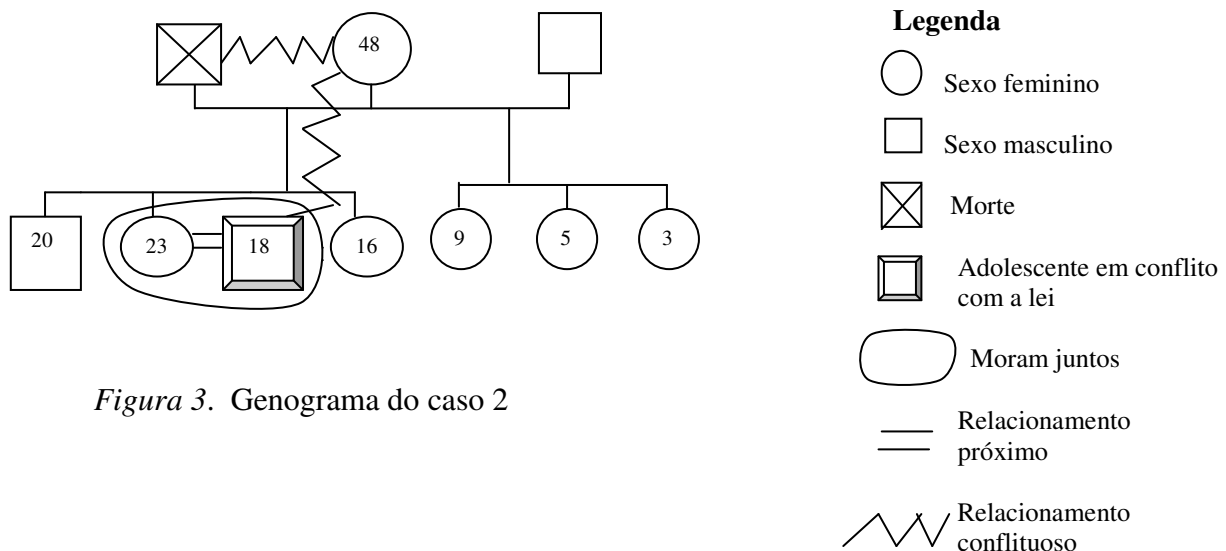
48

20

23

18

16

9

5

3

*Figura 3*. Genograma do caso 2

**Legenda**

Sexo feminino

Sexo masculino

Morte

Adolescente em conflito com a lei

Moram juntos

Relacionamento próximo

Relacionamento conflituoso